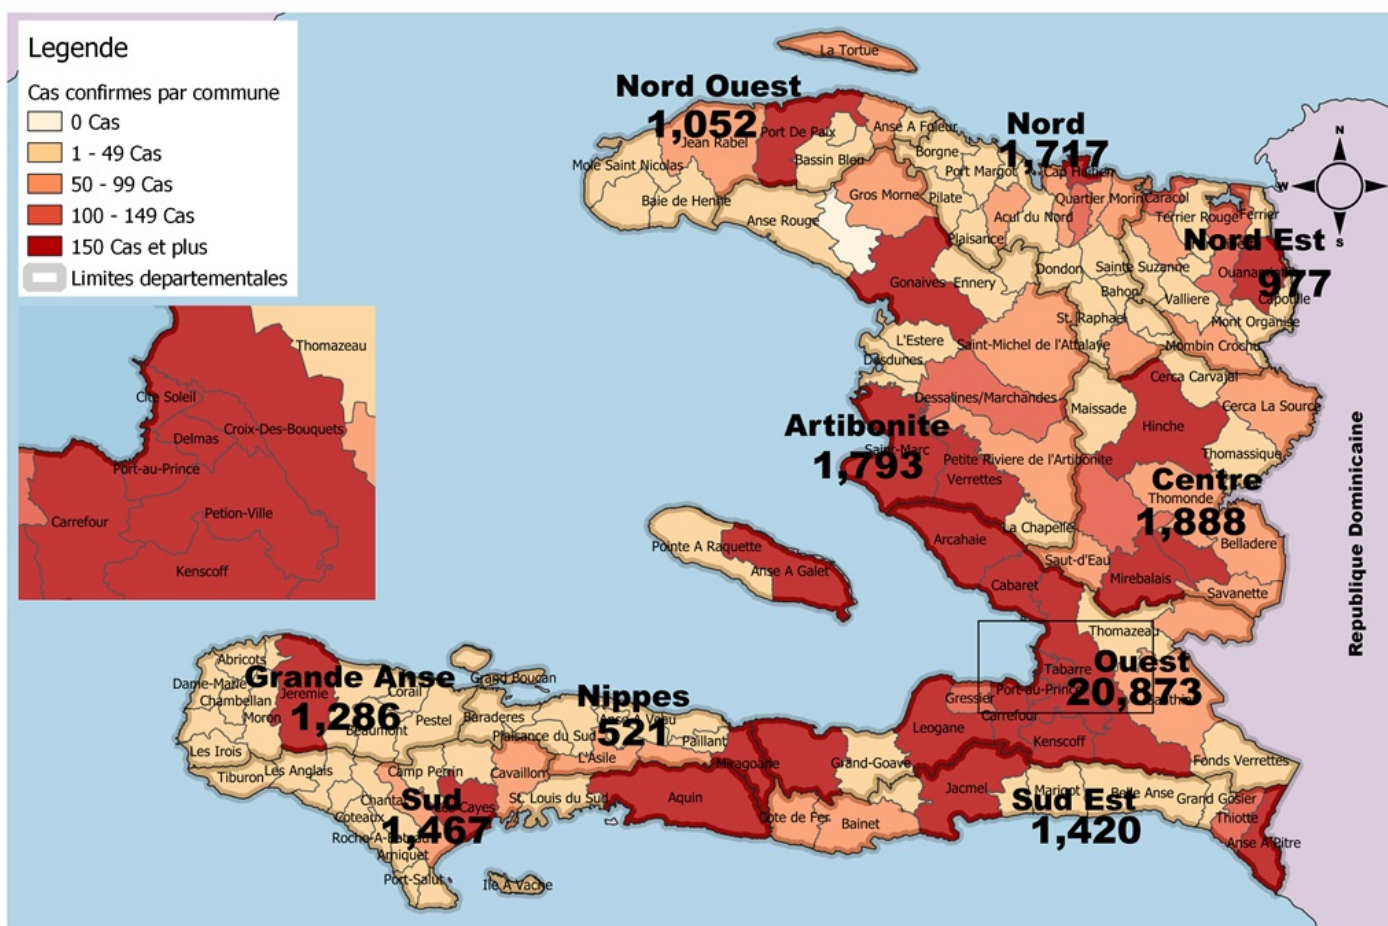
Legende
Cas confirmes par commune
0 Cas
1 - 49 Cas
50 - 99 Cas
100 - 149 Cas
150 Cas et plus
Limites departementales

Thomazeau
Cite Soleil
Delmas
Croix-Des-Bouquets
Port-au-Prince
Carrefour
Petion-Ville
Kenscoff

La Tortue
Nord Ouest
1,052
Port De Paix
Jean Rabel
Mole Saint Nicolas
Bassin Bleu
Anse A Foleur
Borgne
Baie de Henne
Anse Rouge
Gros Morne
Pilate
Port Margot
Nord
1,717
Cap Haitien
Quartier Morin
Caracol
Terrier Rouge
Ferrier
Acul du Nord
Plaisance
Nord Est
977
Ouanaminthe
Capotille
Dondon
Sainte Suzanne
Bahon
Valliere
Mont Organise
St. Raphael
Gonaives
Ennery
L'Estere
Desdunes
Saint-Michel de l'Attalaye
Mombin Crochu
Cerca Carvajal
Dessalines/Marchandes
Maissade
Hinche
Cerca La Source
Artibonite
1,793
Saint-Marc
Petite Riviere de l'Artibonite
Verrettes
Thomassique
Centre
Thomonde
1,888
Belladere
La Chapelle
Pointe A Raquette
Anse A Galet
Arcahaie
Saut-d'Eau
Mirebalais
Savanette
Cabaret
Thomazeau
Tabarre
Ouest
20,873
Ganthier
Gressier
Port-au-Prince
Carrefour
Leogane
Kenscoff
Fonds Verrettes
Republique Dominicaine
Abricots
Grande Anse
Dame-Marie
Jeremie
Corail
Anse d'Hainault
Chambellan
1,286
Pestel
Moron
Beaumont
Grand Boucan
Nippes
Anse A Veau
521
Baradères
Plaisance du Sud
Petit Trou de Nippes
Paillant
L'Asile
Les Irois
Tiburon
Les Anglais
Camp Perrin
Cavaillon
Miragoane
Grand-Goave
Petit Goave
Chantal
Sud
1,467
Les Cayes
St Louis du Sud
Aquin
Coteaux
Roche-A-Bateau
Arniquet
Port-Salut
Cote de Fer
Bainet
Jacmel
Marigot
Belle Anse
Grand Gosier
Sud Est
1,420
Thiotte
Anse A Pitre
Ile A Vache